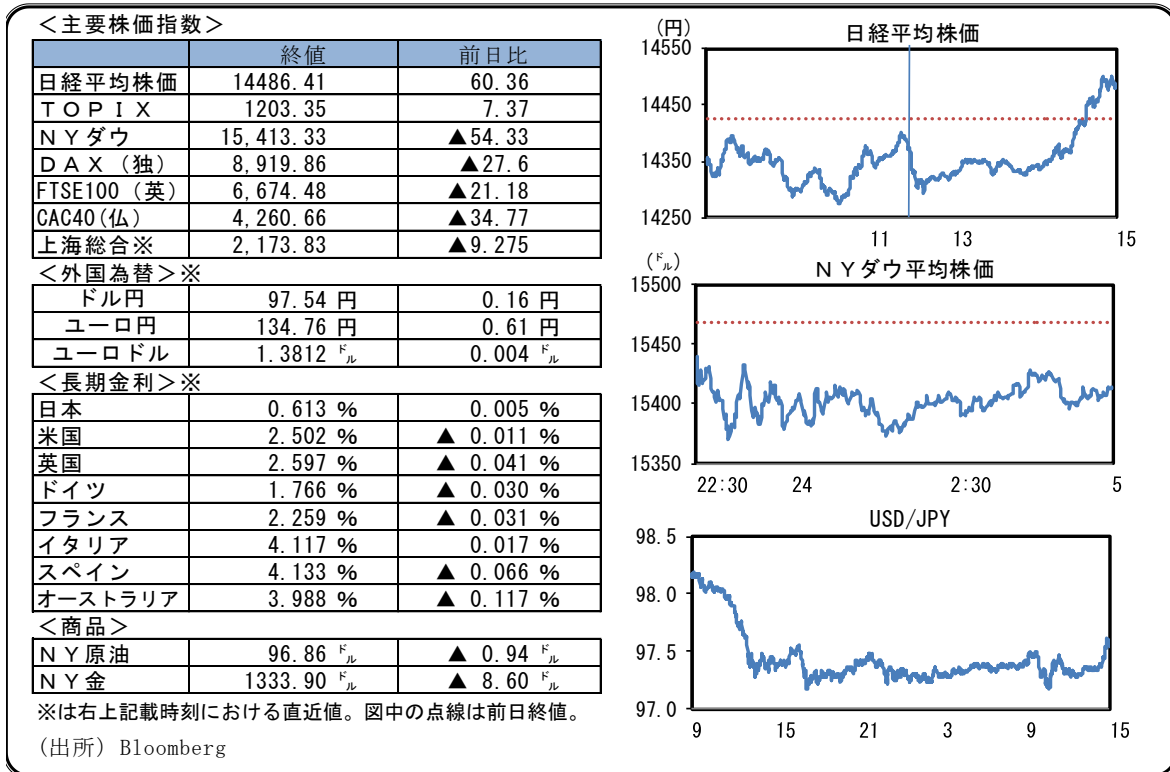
＜主要株価指数＞

| | 終値 | 前日比 |
|---|---|---|
| 日経平均株価 | 14486.41 | 60.36 |
| ＴＯＰＩＸ | 1203.35 | 7.37 |
| ＮＹダウ | 15,413.33 | ▲54.33 |
| ＤＡＸ（独） | 8,919.86 | ▲27.6 |
| FTSE100（英） | 6,674.48 | ▲21.18 |
| CAC40（仏） | 4,260.66 | ▲34.77 |
| 上海総合※ | 2,173.83 | ▲9.275 |

＜外国為替＞※

| | | |
|---|---|---|
| ドル円 | 97.54 円 | 0.16 円 |
| ユーロ円 | 134.76 円 | 0.61 円 |
| ユーロドル | 1.3812 ㌦ | 0.004 ㌦ |

＜長期金利＞※

| | | |
|---|---|---|
| 日本 | 0.613 % | 0.005 % |
| 米国 | 2.502 % | ▲ 0.011 % |
| 英国 | 2.597 % | ▲ 0.041 % |
| ドイツ | 1.766 % | ▲ 0.030 % |
| フランス | 2.259 % | ▲ 0.031 % |
| イタリア | 4.117 % | 0.017 % |
| スペイン | 4.133 % | ▲ 0.066 % |
| オーストラリア | 3.988 % | ▲ 0.117 % |

＜商品＞

| | | |
|---|---|---|
| ＮＹ原油 | 96.86 ㌦ | ▲ 0.94 ㌦ |
| ＮＹ金 | 1333.90 ㌦ | ▲ 8.60 ㌦ |

※は右上記載時刻における直近値。図中の点線は前日終値。

（出所） Bloomberg

(円)
日経平均株価
14550
14450
14350
14250
11 13 15

(㌦)
ＮＹダウ平均株価
15500
15450
15400
15350
22:30 24 2:30 5

USD/JPY
98.5
98.0
97.5
97.0
9 15 21 3 9 15